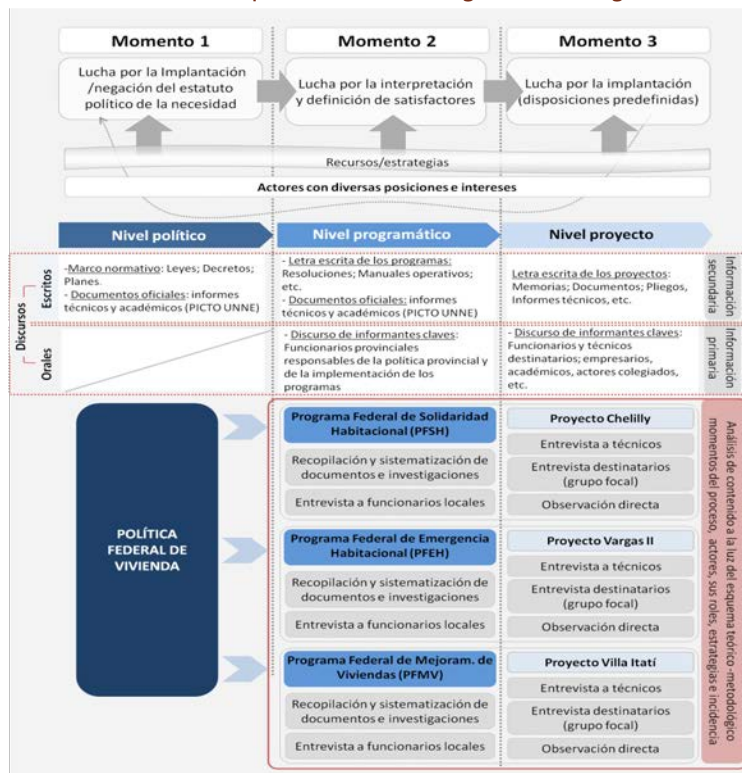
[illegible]

Momento 1

Lucha por la Implantación /negación del estatuto político de la necesidad

Momento 2

Lucha por la interpretación y definición de satisfactores

Momento 3

Lucha por la implantación (disposiciones predefinidas)

Recursos/estrategias

Actores con diversas posiciones e intereses

Nivel político

Nivel programático

Nivel proyecto

Discursos

Escritos

-Marco normativo: Leyes; Decretos; Planes.
- Documentos oficiales: informes técnicos y académicos (PICTO UNNE)

- Letra escrita de los programas: Resoluciones; Manuales operativos; etc.
- Documentos oficiales: informes técnicos y académicos (PICTO UNNE)

Letra escrita de los proyectos: Memorias; Documentos; Pliegos, Informes técnicos, etc.

Información secundaria

Orales

- Discurso de informantes claves: Funcionarios provinciales responsables de la política provincial y de la implementación de los programas

- Discurso de informantes claves: Funcionarios y técnicos destinatarios; empresarios, académicos, actores colegiados, etc.

Información primaria

POLÍTICA FEDERAL DE VIVIENDA

Programa Federal de Solidaridad Habitacional (PFSH)

Recopilación y sistematización de documentos e investigaciones

Entrevista a funcionarios locales

Proyecto Chelilly

Entrevista a técnicos

Entrevista destinatarios (grupo focal)

Observación directa

Programa Federal de Emergencia Habitacional (PFEH)

Recopilación y sistematización de documentos e investigaciones

Entrevista a funcionarios locales

Proyecto Vargas II

Entrevista a técnicos

Entrevista destinatarios (grupo focal)

Observación directa

Programa Federal de Mejoram. de Viviendas (PFMV)

Recopilación y sistematización de documentos e investigaciones

Entrevista a funcionarios locales

Proyecto Villa Itatí

Entrevista a técnicos

Entrevista destinatarios (grupo focal)

Observación directa

Análisis de contenido a la luz del esquema teórico-metodológico momentos del proceso, actores, sus roles, estrategias e incidencia